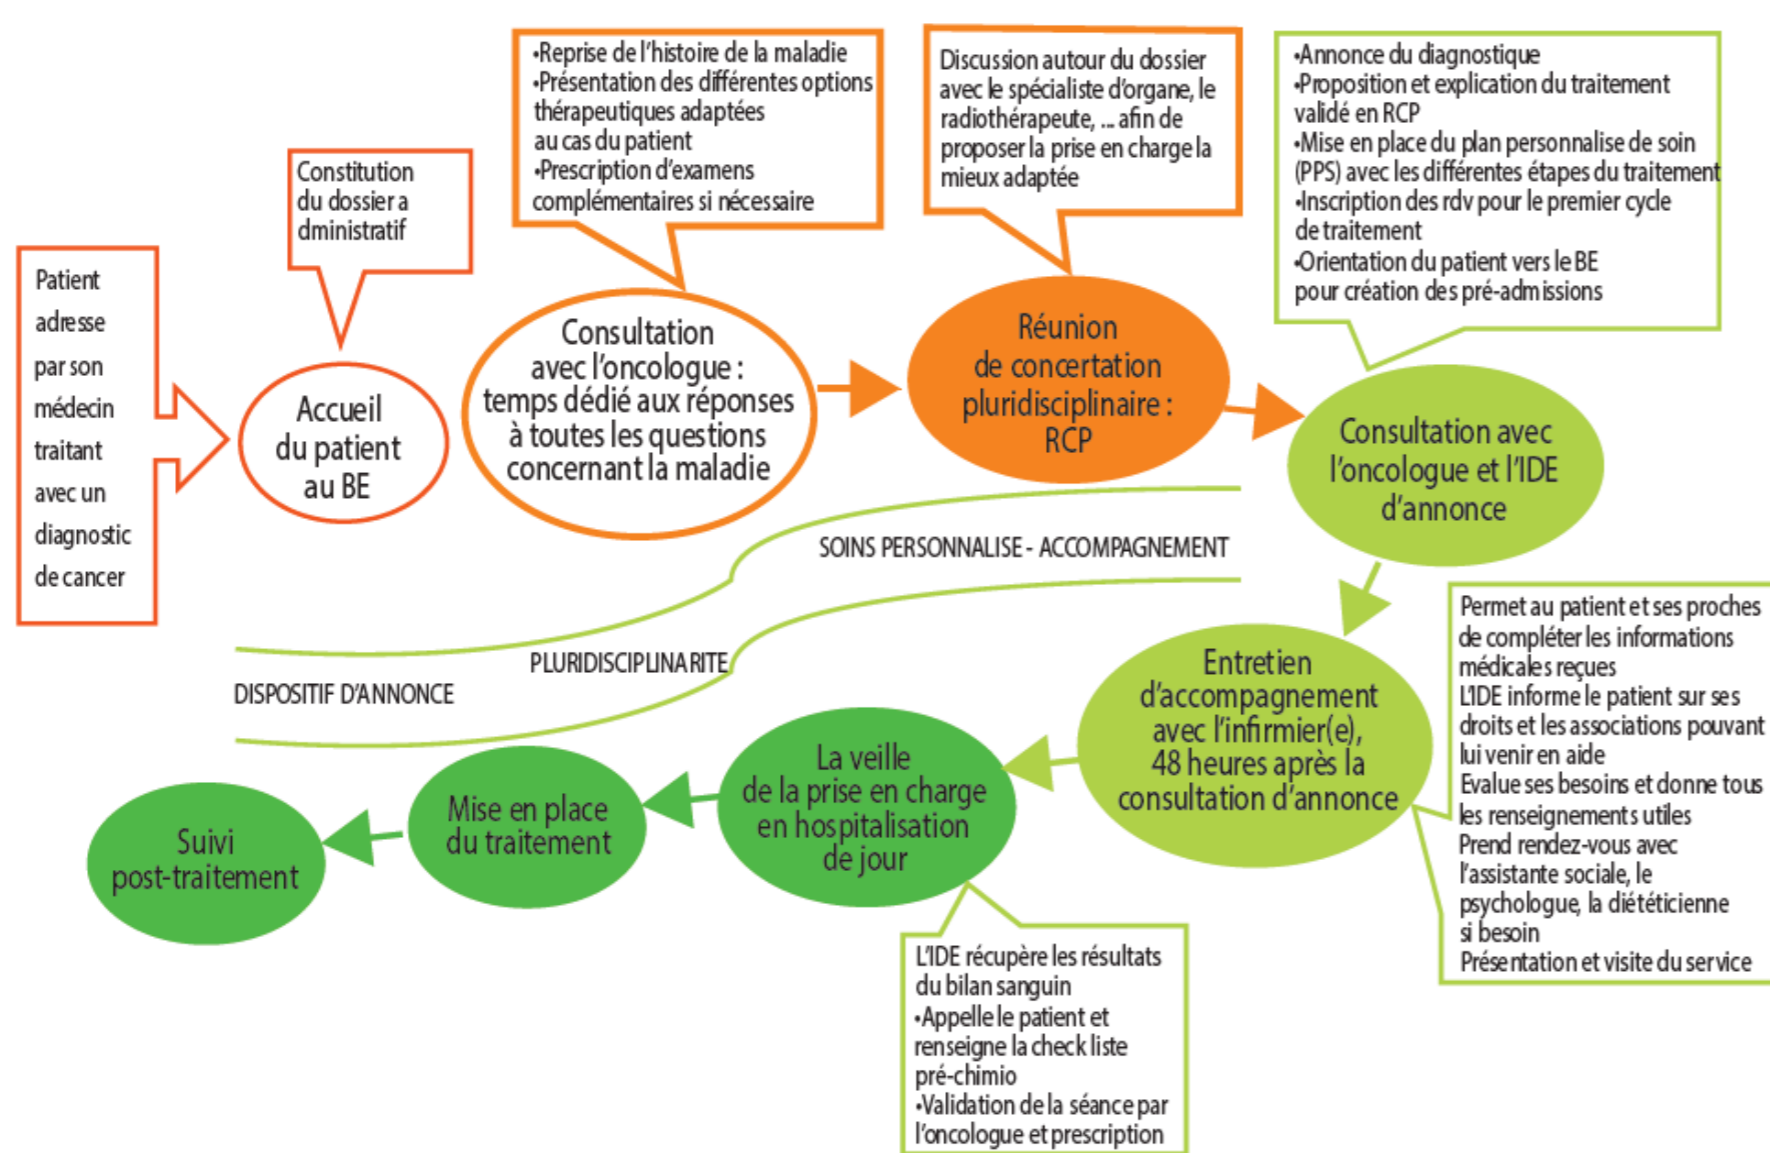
Patient adresse par son médecin traitant avec un diagnostic de cancer

Constitution du dossier a dministratif

Accueil du patient au BE

•Reprise de l'histoire de la maladie
•Présentation des différentes options thérapeutiques adaptées au cas du patient
•Prescription d'examens complémentaires si nécessaire

Consultation avec l'oncologue : temps dédié aux réponses à toutes les questions concernant la maladie

Discussion autour du dossier avec le spécialiste d'organe, le radiothérapeute, ... afin de proposer la prise en charge la mieux adaptée

Réunion de concertation pluridisciplinaire : RCP

•Annonce du diagnostique
•Proposition et explication du traitement validé en RCP
•Mise en place du plan personnalise de soin (PPS) avec les différentes étapes du traitement
•Inscription des rdv pour le premier cycle de traitement
•Orientation du patient vers le BE pour création des pré-admissions

Consultation avec l'oncologue et l'IDE d'annonce

SOINS PERSONNALISE - ACCOMPAGNEMENT

PLURIDISCIPLINARITE

DISPOSITIF D'ANNONCE

Entretien d'accompagnement avec l'infirmier(e), 48 heures après la consultation d'annonce

Permet au patient et ses proches de compléter les informations médicales reçues
L'IDE informe le patient sur ses droits et les associations pouvant lui venir en aide
Evalue ses besoins et donne tous les renseignements utiles
Prend rendez-vous avec l'assistante sociale, le psychologue, la diététicienne si besoin
Présentation et visite du service

La veille de la prise en charge en hospitalisation de jour

Mise en place du traitement

Suivi post-traitement

L'IDE récupère les résultats du bilan sanguin
•Appelle le patient et renseigne la check liste pré-chimio
•Validation de la séance par l'oncologue et prescription